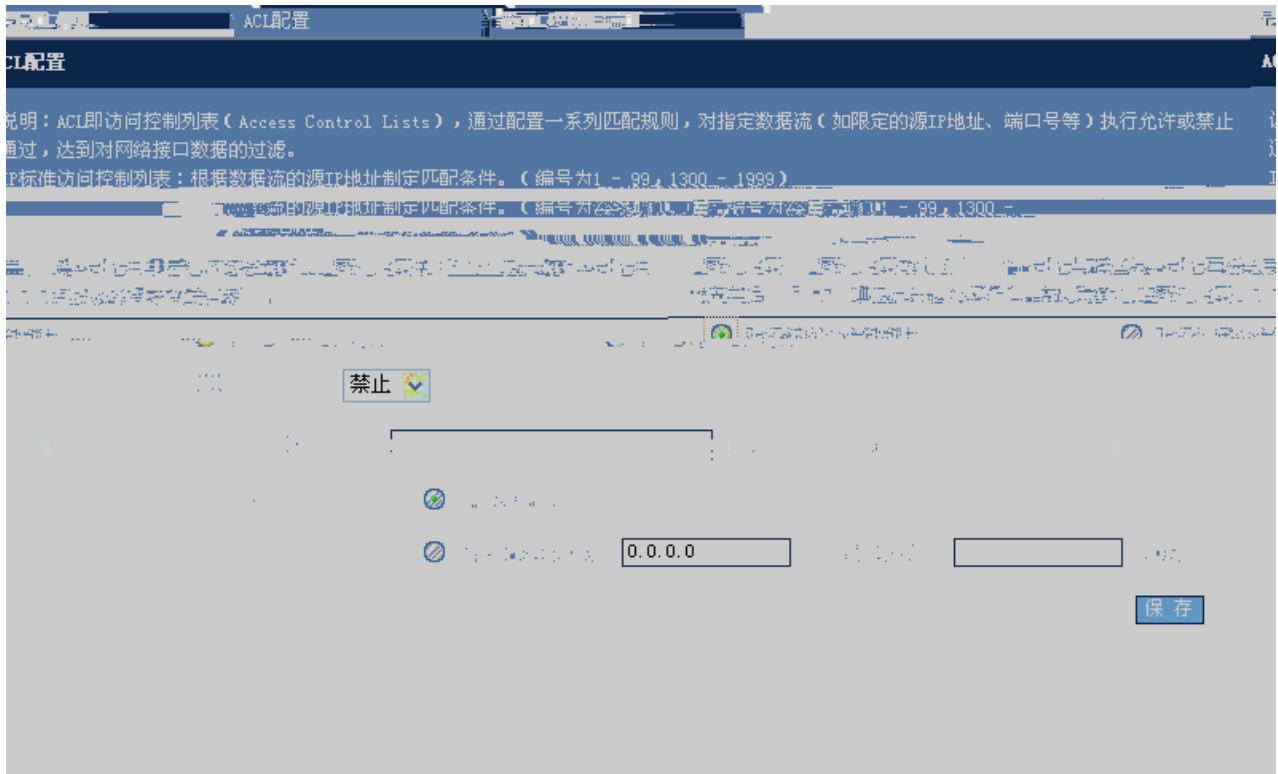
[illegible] ACL配置 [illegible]

CL配置

说明：ACL即访问控制列表（Access Control Lists），通过配置一系列匹配规则，对指定数据流（如限定的源IP地址、端口号等）执行允许或禁止通过，达到对网络接口数据的过滤。

IP标准访问控制列表：根据数据流的源IP地址制定匹配条件。（编号为1 - 99，1300 - 1999）

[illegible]的源IP地址制定匹配条件。（编号为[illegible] 编号为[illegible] 1 - 99，1300 - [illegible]

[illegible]

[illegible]

禁止

0.0.0.0

保 存